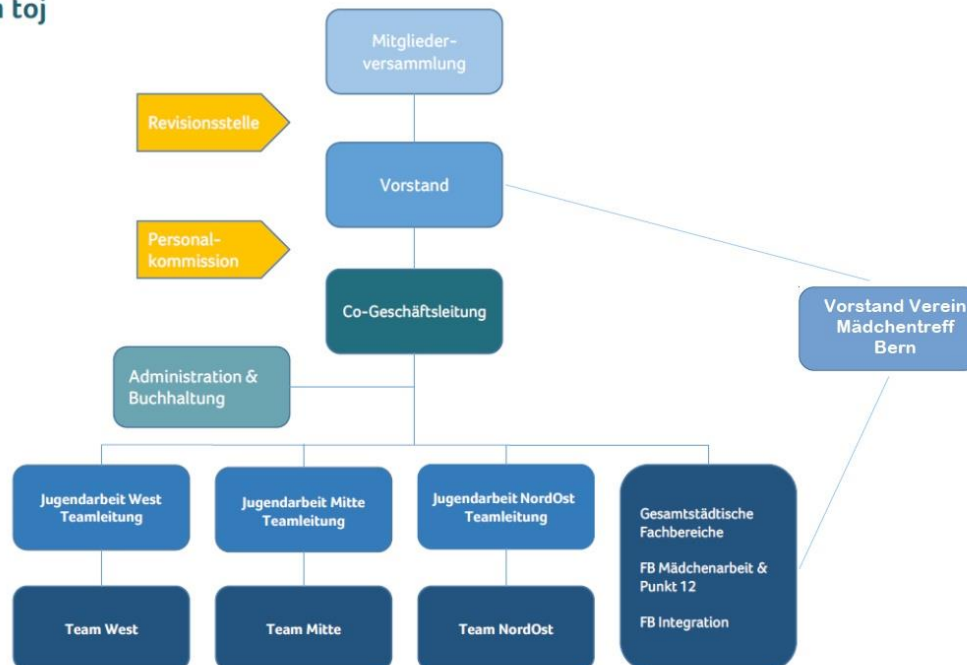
n toj

Mitgliederversammlung

Revisionsstelle

Vorstand

Personalkommission

Co-Geschäftsleitung

Vorstand Verein Mädchentreff Bern

Administration & Buchhaltung

Jugendarbeit West Teamleitung

Jugendarbeit Mitte Teamleitung

Jugendarbeit NordOst Teamleitung

Gesamtstädtische Fachbereiche

FB Mädchenarbeit & Punkt 12

FB Integration

Team West

Team Mitte

Team NordOst